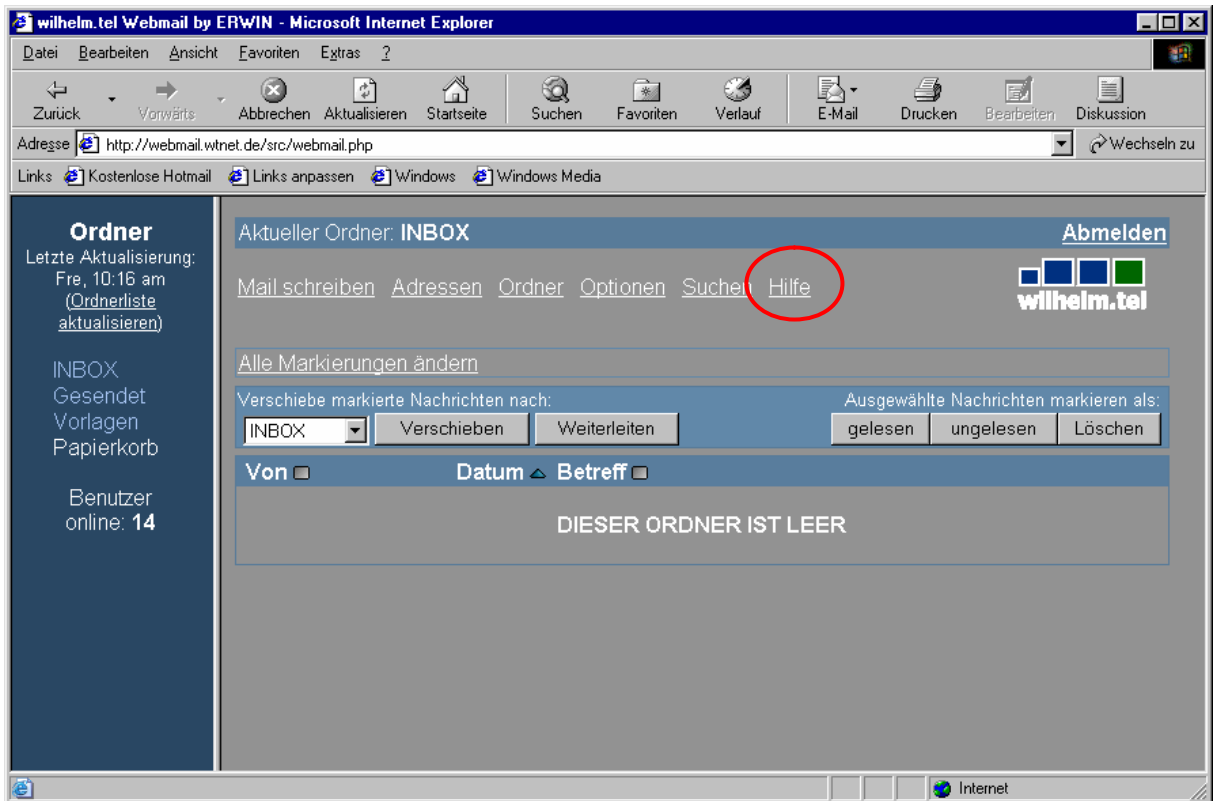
wilhelm.tel Webmail by ERWIN - Microsoft Internet Explorer

Datei Bearbeiten Ansicht Favoriten Extras ?

Zurück Vorwärts Abbrechen Aktualisieren Startseite Suchen Favoriten Verlauf E-Mail Drucken Bearbeiten Diskussion

Adresse http://webmail.wtnet.de/src/webmail.php Wechseln zu

Links Kostenlose Hotmail Links anpassen Windows Windows Media

Ordner
Letzte Aktualisierung: Fre, 10:16 am
(Ordnerliste aktualisieren)

INBOX
Gesendet
Vorlagen
Papierkorb

Benutzer online: 14

Aktueller Ordner: INBOX Abmelden

Mail schreiben Adressen Ordner Optionen Suchen Hilfe

wilhelm.tel

Alle Markierungen ändern

Verschiebe markierte Nachrichten nach: Ausgewählte Nachrichten markieren als:

INBOX Verschieben Weiterleiten gelesen ungelesen Löschen

Von Datum Betreff

DIESER ORDNER IST LEER

Internet